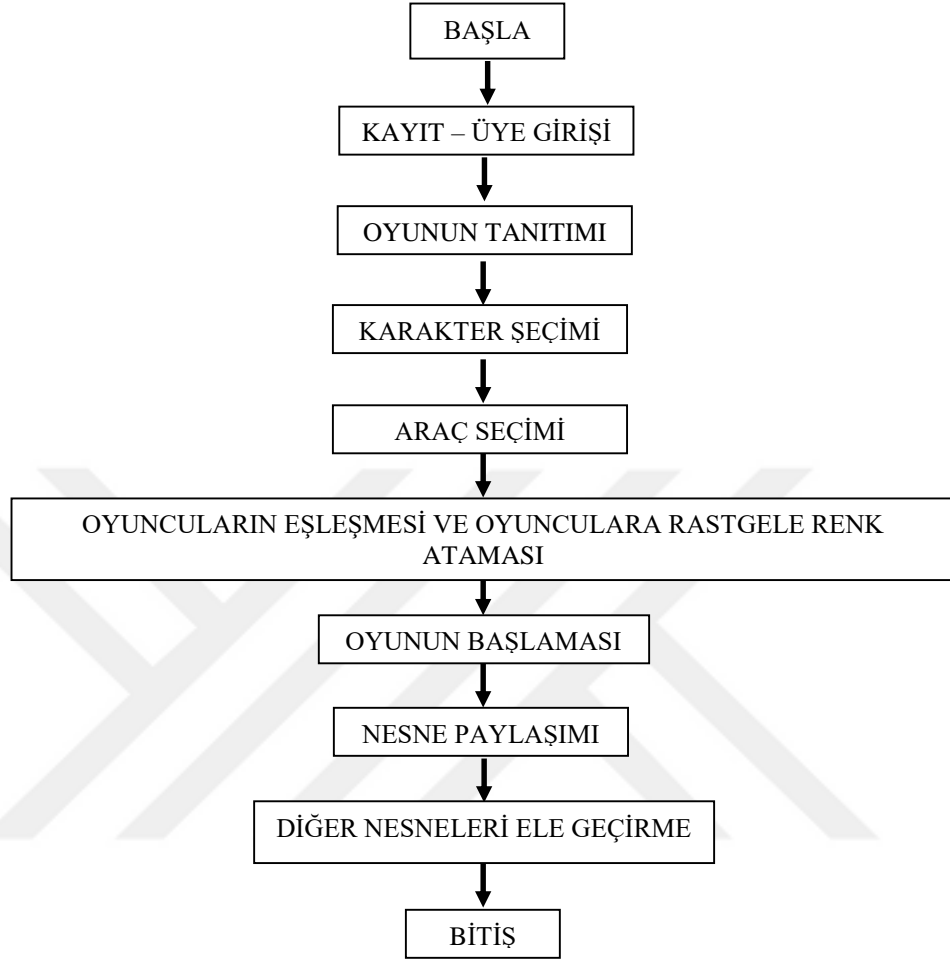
BAŞLA

KAYIT – ÜYE GİRİŞİ

OYUNUN TANITIMI

KARAKTER ŞEÇİMİ

ARAÇ SEÇİMİ

OYUNCULARIN EŞLEŞMESİ VE OYUNCULARA RASTGELE RENK ATAMASI

OYUNUN BAŞLAMASI

NESNE PAYLAŞIMI

DİĞER NESNELERİ ELE GEÇİRME

BİTİŞ